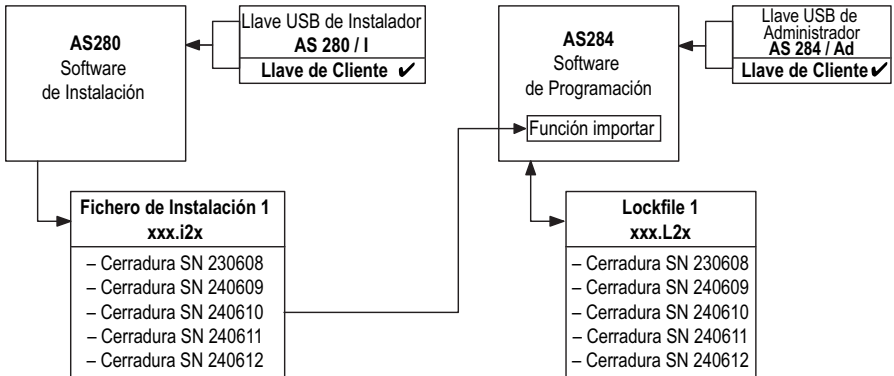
AS280
Software
de Instalación

Llave USB de Instalador
AS 280 / I
Llave de Cliente ✔

AS284
Software
de Programación
Función importar

Llave USB de Administrador
AS 284 / Ad
Llave de Cliente ✔

Fichero de Instalación 1
xxx.i2x
– Cerradura SN 230608
– Cerradura SN 240609
– Cerradura SN 240610
– Cerradura SN 240611
– Cerradura SN 240612

Lockfile 1
xxx.L2x
– Cerradura SN 230608
– Cerradura SN 240609
– Cerradura SN 240610
– Cerradura SN 240611
– Cerradura SN 240612